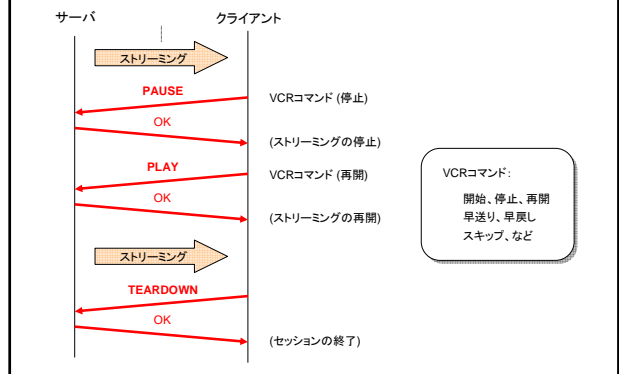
サーバ

クライアント

ストリーミング

PAUSE

VCRコマンド (停止)

OK

(ストリーミングの停止)

PLAY

VCRコマンド (再開)

OK

(ストリーミングの再開)

VCRコマンド:

開始、停止、再開
早送り、早戻し
スキップ、など

ストリーミング

TEARDOWN

OK

(セッションの終了)